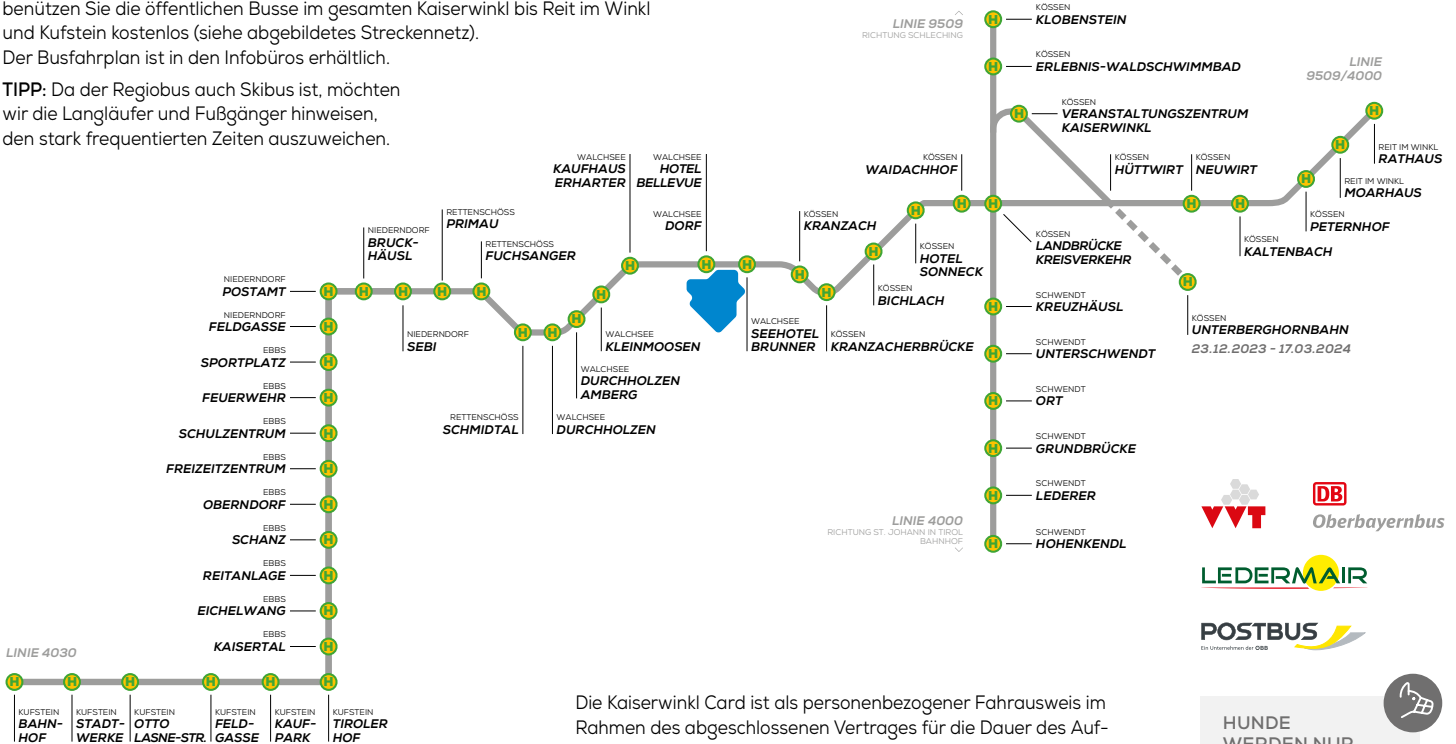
benützen Sie die öffentlichen Busse im gesamten Kaiserwinkl bis Reit im Winkl und Kufstein kostenlos (siehe abgebildetes Streckennetz). Der Busfahrplan ist in den Infobüros erhältlich.

TIPP: Da der Regiobus auch Skibus ist, möchten wir die Langläufer und Fußgänger hinweisen, den stark frequentierten Zeiten auszuweichen.

LINIE 9509
RICHTUNG SCHLECHING

KÖSSEN KLOBENSTEIN
KÖSSEN ERLEBNIS-WALDSCHWIMMBAD
LINIE 9509/4000
KÖSSEN VERANSTALTUNGSZENTRUM KAISERWINKL
REIT IM WINKL RATHAUS
REIT IM WINKL MOARHAUS
KÖSSEN WAIDACHHOF
KÖSSEN HÜTTWIRT
KÖSSEN NEUWIRT
KÖSSEN PETERNHOF
KÖSSEN KALTENBACH
WALCHSEE KAUFHAUS ERHARTER
WALCHSEE HOTEL BELLEVUE
WALCHSEE DORF
KÖSSEN KRANZACH
KÖSSEN HOTEL SONNECK
KÖSSEN BICHLACH
KÖSSEN LANDBRÜCKE KREISVERKEHR
RETTENSCHÖSS PRIMAU
RETTENSCHÖSS FUCHSANGER
NIEDERNDORF BRUCK-HÄUSL
NIEDERNDORF POSTAMT
NIEDERNDORF FELDGASSE
NIEDERNDORF SEBI
WALCHSEE KLEINMOOSEN
WALCHSEE SEEHOTEL BRUNNER
KÖSSEN KRANZACHERBRÜCKE
SCHWENDT KREUZHÄUSL
KÖSSEN UNTERBERGHORNBAHN
23.12.2023 - 17.03.2024
SCHWENDT UNTERSCHWENDT
EBBS SPORTPLATZ
EBBS FEUERWEHR
WALCHSEE DURCHHOLZEN AMBERG
RETTENSCHÖSS SCHMIDTAL
WALCHSEE DURCHHOLZEN
SCHWENDT ORT
EBBS SCHULZENTRUM
EBBS FREIZEITZENTRUM
SCHWENDT GRUNDBRÜCKE
EBBS OBERNDORF
SCHWENDT LEDERER
EBBS SCHANZ
LINIE 4000
RICHTUNG ST. JOHANN IN TIROL BAHNHOF
SCHWENDT HOHENKENDL
EBBS REITANLAGE
EBBS EICHELWANG
EBBS KAISERTAL
LINIE 4030
KUFSTEIN BAHN-HOF
KUFSTEIN STADT-WERKE
KUFSTEIN OTTO LASNE-STR.
KUFSTEIN FELD-GASSE
KUFSTEIN KAUF-PARK
KUFSTEIN TIROLER HOF

VVT
DB Oberbayernbus
LEDERMAIR
POSTBUS
Ein Unternehmen der ÖBB

Die Kaiserwinkl Card ist als personenbezogener Fahrausweis im Rahmen des abgeschlossenen Vertrages für die Dauer des Auf-

HUNDE WERDEN NUR